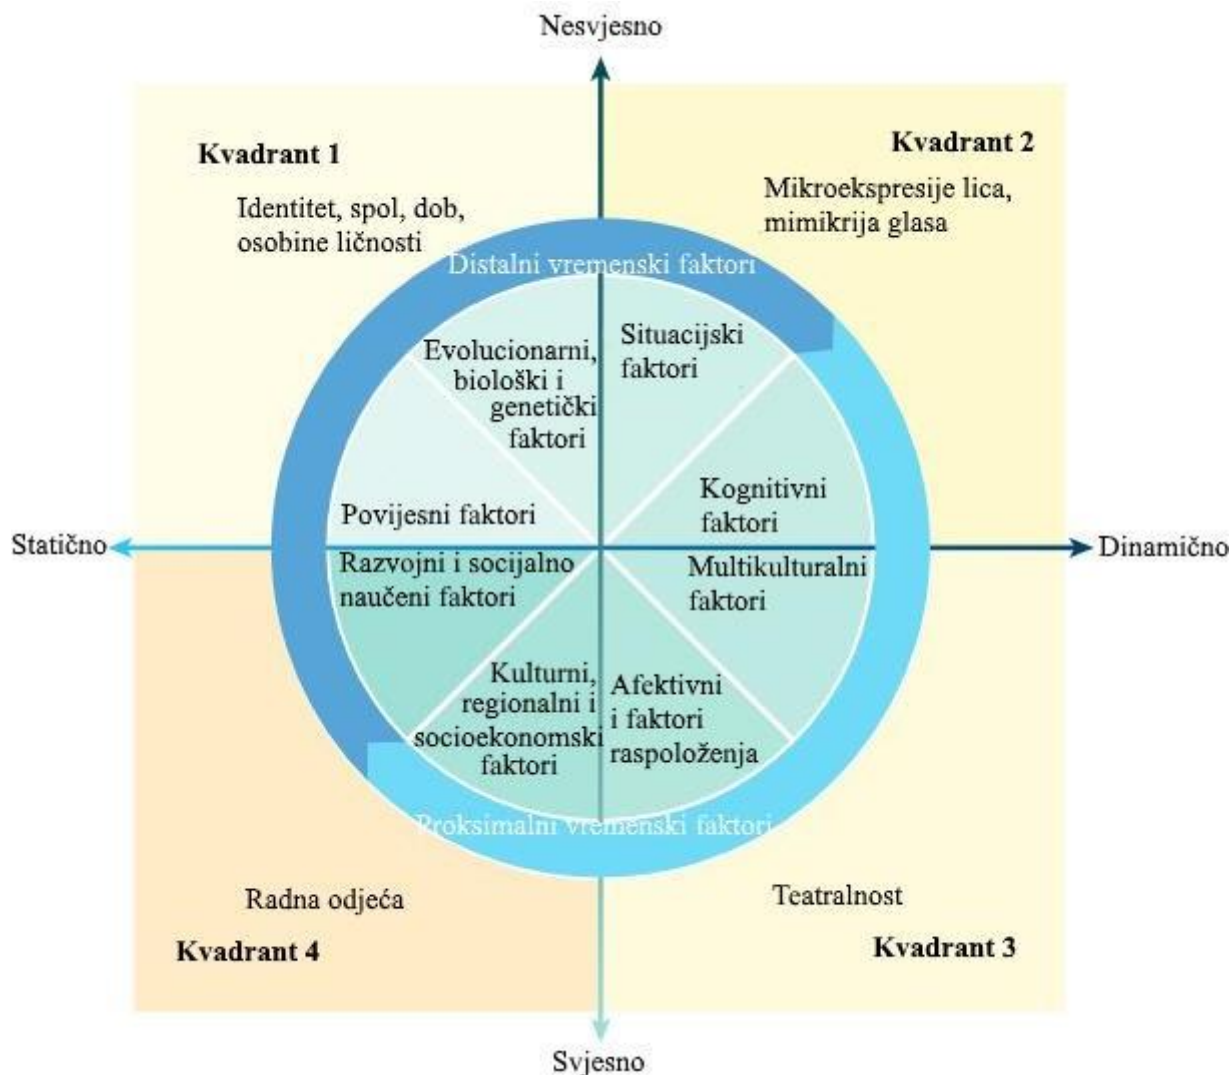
Nesvjesno

Kvadrant 1

Identitet, spol, dob, osobine ličnosti

Kvadrant 2

Mikroekspresije lica, mimikrija glasa

Distalni vremenski faktori

Evolucionarni, biološki i genetički faktori

Situacijski faktori

Kognitivni faktori

Povijesni faktori

Statično

Dinamično

Razvojni i socijalno naučeni faktori

Multikulturalni faktori

Kulturni, regionalni i socioekonomski faktori

Afektivni i faktori raspoloženja

Proksimalni vremenski faktori

Radna odjeća

Teatralnost

Kvadrant 4

Kvadrant 3

Svjesno